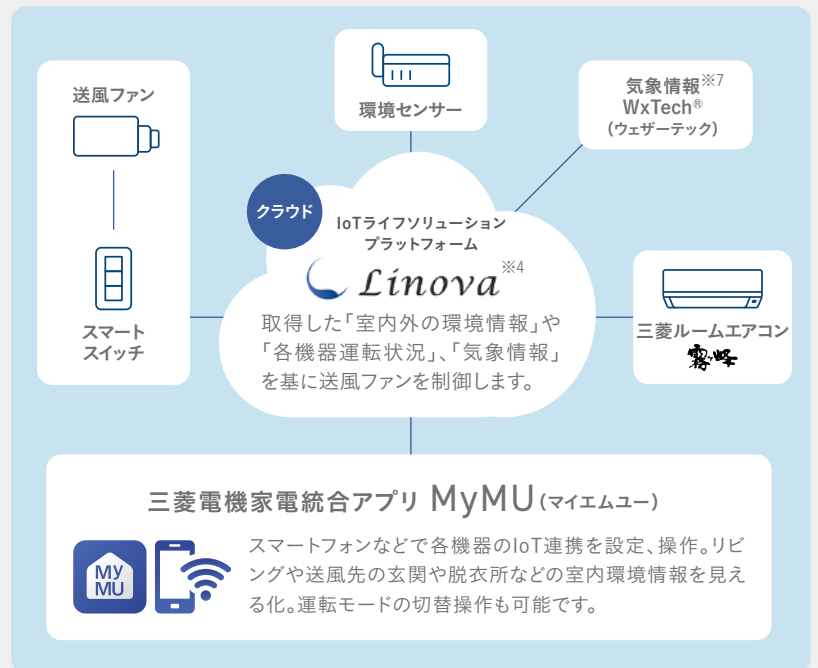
送風ファン

スマート
スイッチ

環境センサー

気象情報※7
WxTech®
（ウェザーテック）

クラウド

IoTライフソリューション
プラットフォーム

Linova ※4

取得した「室内外の環境情報」や「各機器運転状況」、「気象情報」を基に送風ファンを制御します。

三菱ルームエアコン
霧ヶ峰

三菱電機家電統合アプリ MyMU（マイエムユー）

MyMU

スマートフォンなどで各機器のIoT連携を設定、操作。リビングや送風先の玄関や脱衣所などの室内環境情報を見える化。運転モードの切替操作も可能です。